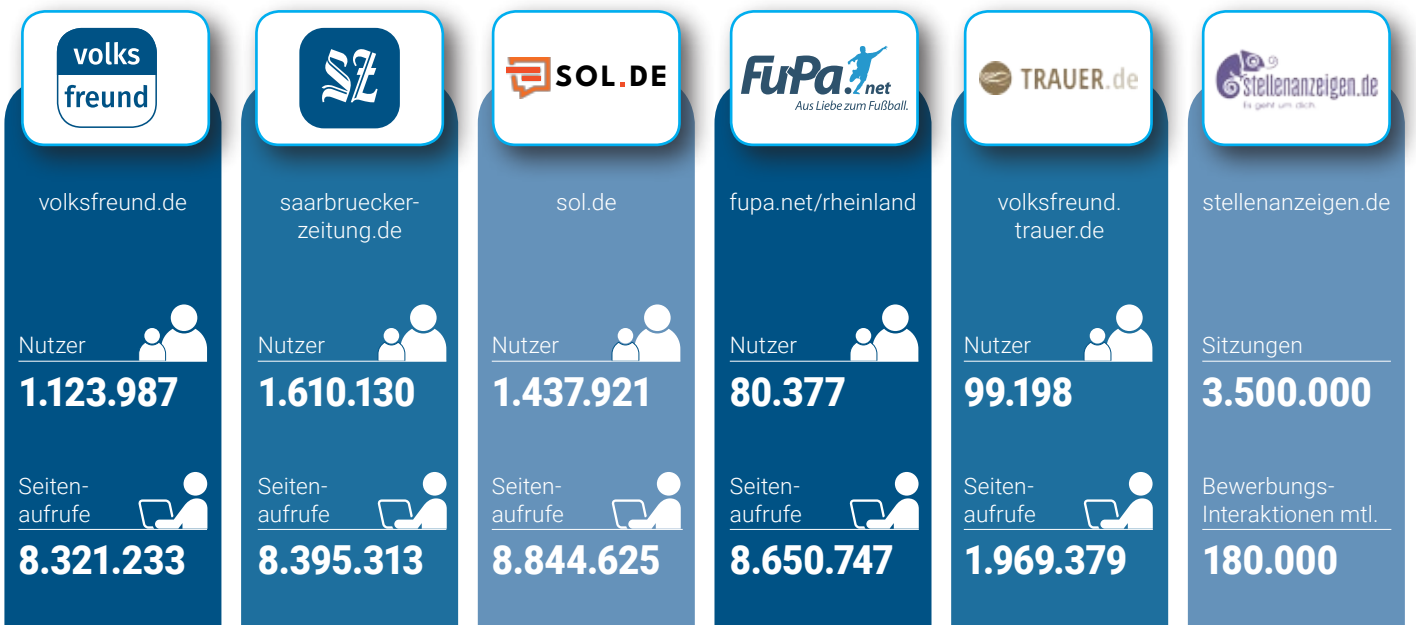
volks freund

SZ

SOL.DE

FuPa.net Aus Liebe zum Fußball.

TRAUER.de

stellenanzeigen.de Es geht um dich.

volksfreund.de

Nutzer
1.123.987

Seitenaufrufe
8.321.233

saarbrueckerzeitung.de

Nutzer
1.610.130

Seitenaufrufe
8.395.313

sol.de

Nutzer
1.437.921

Seitenaufrufe
8.844.625

fupa.net/rheinland

Nutzer
80.377

Seitenaufrufe
8.650.747

volksfreund.trauer.de

Nutzer
99.198

Seitenaufrufe
1.969.379

stellenanzeigen.de

Sitzungen
3.500.000

Bewerbungs-Interaktionen mtl.
180.000